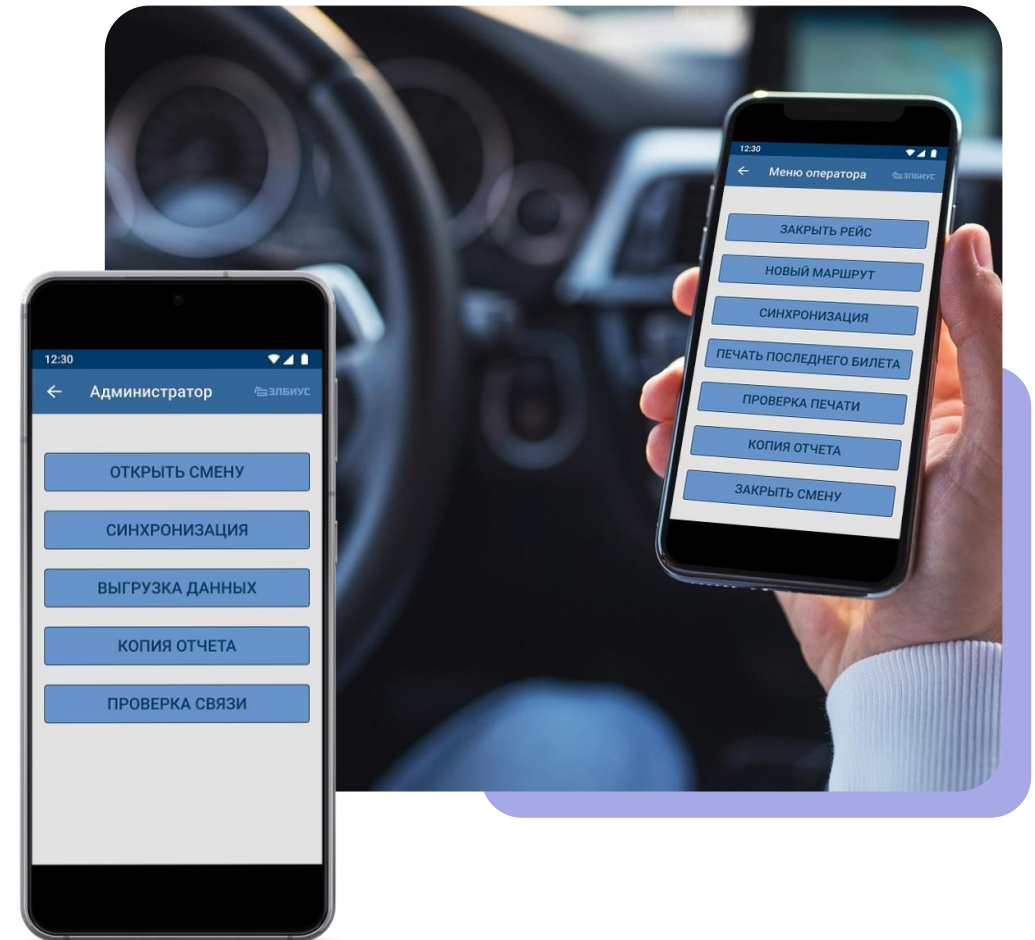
12:30

Меню оператора

ЭЛБИУС

ЗАКРЫТЬ РЕЙС

НОВЫЙ МАРШРУТ

СИНХРОНИЗАЦИЯ

ПЕЧАТЬ ПОСЛЕДНЕГО БИЛЕТА

ПРОВЕРКА ПЕЧАТИ

КОПИЯ ОТЧЕТА

ЗАКРЫТЬ СМЕНУ

12:30

Администратор

ЭЛБИУС

ОТКРЫТЬ СМЕНУ

СИНХРОНИЗАЦИЯ

ВЫГРУЗКА ДАННЫХ

КОПИЯ ОТЧЕТА

ПРОВЕРКА СВЯЗИ